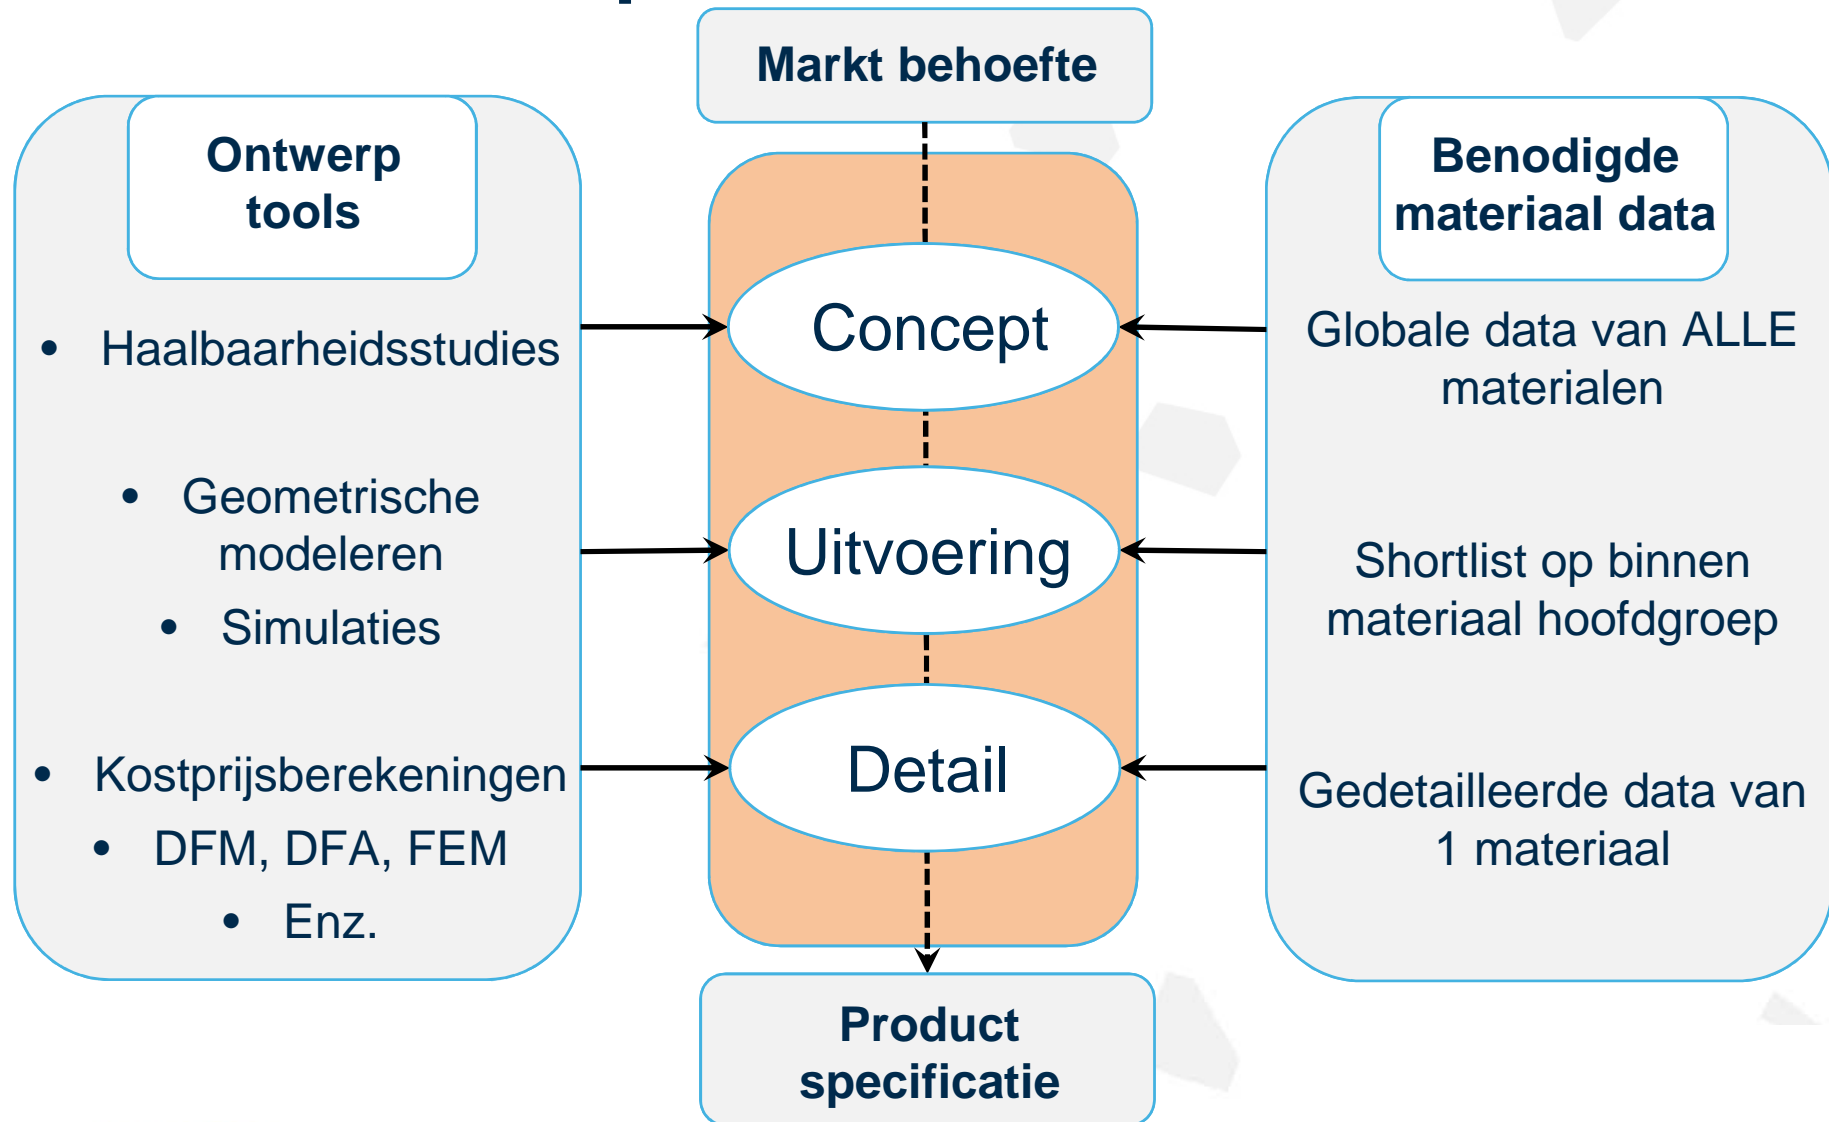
Markt behoefte

Ontwerp tools

- Haalbaarheidsstudies
- Geometrische modeleren
- Simulaties
- Kostprijsberekeningen
- DFM, DFA, FEM
- Enz.

Concept

Uitvoering

Detail

Benodigde materiaal data

Globale data van ALLE materialen

Shortlist op binnen materiaal hoofdgroep

Gedetailleerde data van 1 materiaal

Product specificatie